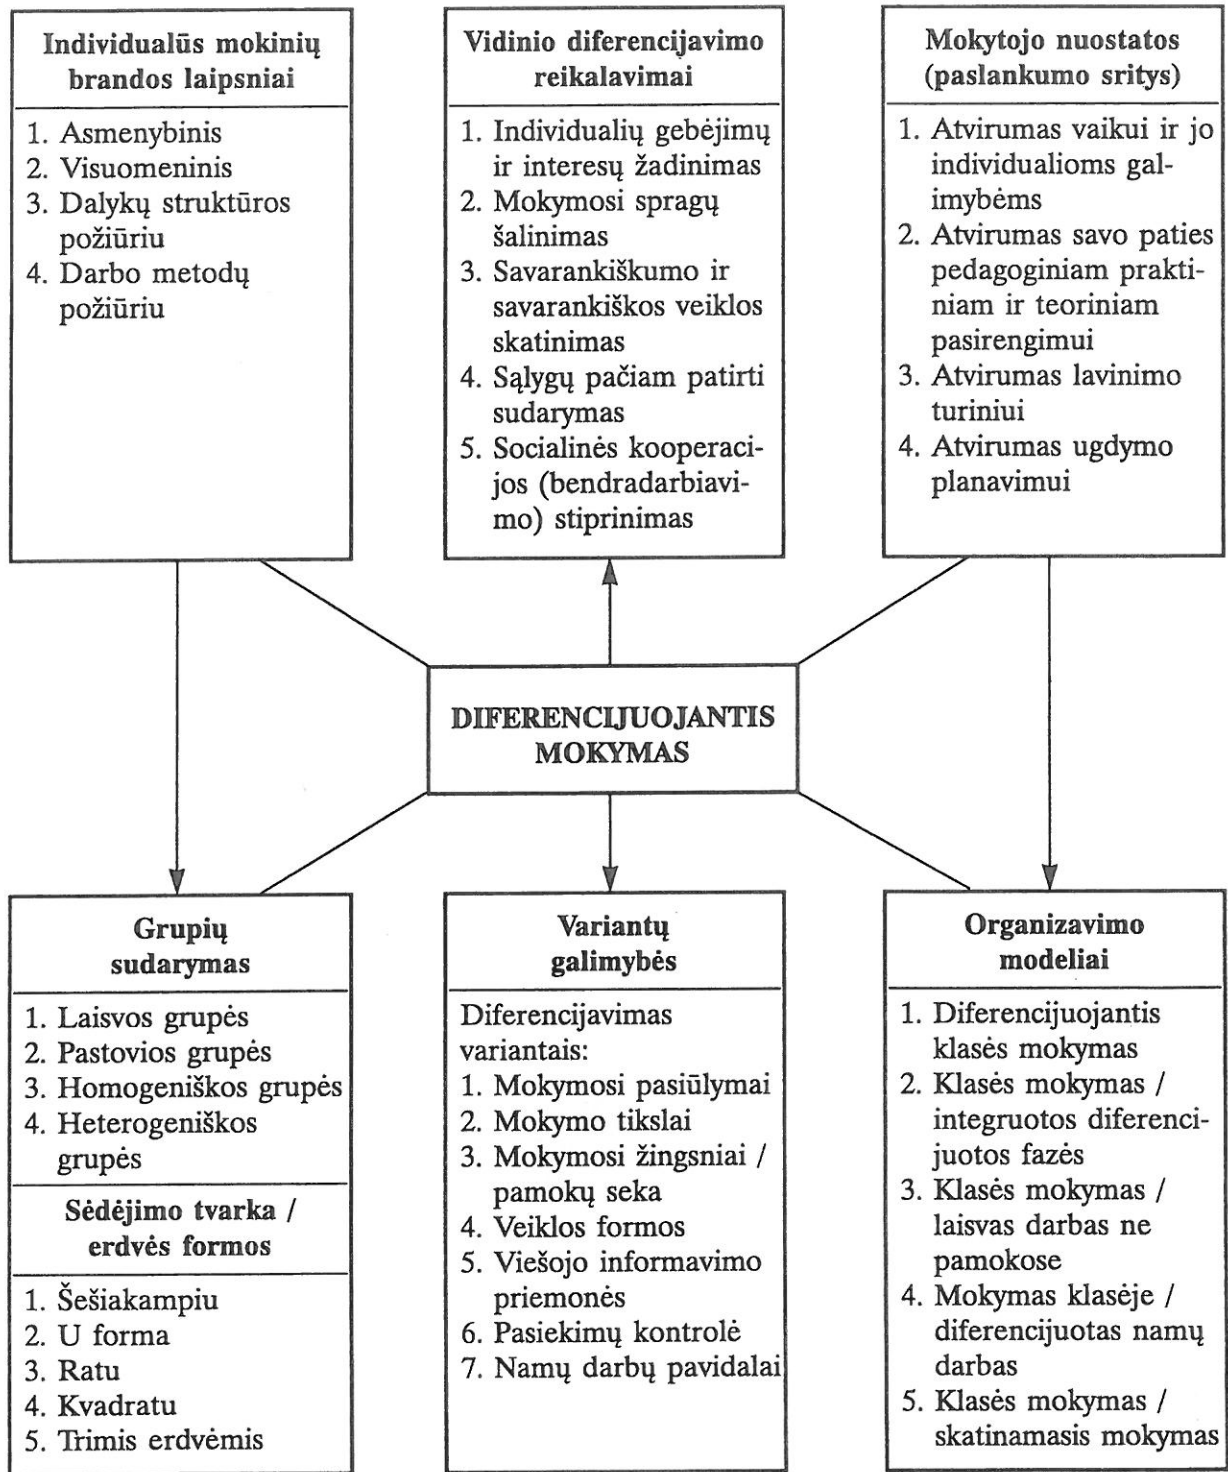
**Individualūs mokinių brandos laipsniai**

1. Asmenybinis
2. Visuomeninis
3. Dalykų struktūros požiūriu
4. Darbo metodų požiūriu

**Vidinio diferencijavimo reikalavimai**

1. Individualių gebėjimų ir interesų žadinimas
2. Mokymosi spragų šalinimas
3. Savarankiškumo ir savarankiškos veiklos skatinimas
4. Sąlygų pačiam patirti sudarymas
5. Socialinės kooperacijos (bendradarbiavimo) stiprinimas

**Mokytojo nuostatos (paslankumo sritys)**

1. Atvirumas vaikui ir jo individualioms galimybėms
2. Atvirumas savo paties pedagoginiam praktiniam ir teoriniam pasirengimui
3. Atvirumas lavinimo turiniui
4. Atvirumas ugdymo planavimui

**DIFERENCIJUOJANTIS MOKYMAS**

**Grupių sudarymas**

1. Laisvos grupės
2. Pastovios grupės
3. Homogeniškos grupės
4. Heterogeniškos grupės

**Sėdėjimo tvarka / erdvės formos**

1. Šešiakampiu
2. U forma
3. Ratu
4. Kvadratu
5. Trimis erdvėmis

**Variantų galimybės**

Diferencijavimas variantais:
1. Mokymosi pasiūlymai
2. Mokymo tikslai
3. Mokymosi žingsniai / pamokų seka
4. Veiklos formos
5. Viešojo informavimo priemonės
6. Pasiekimų kontrolė
7. Namų darbų pavidalai

**Organizavimo modeliai**

1. Diferencijuojantis klasės mokymas
2. Klasės mokymas / integruotos diferencijuotos fazės
3. Klasės mokymas / laisvas darbas ne pamokose
4. Mokymas klasėje / diferencijuotas namų darbas
5. Klasės mokymas / skatinamasis mokymas